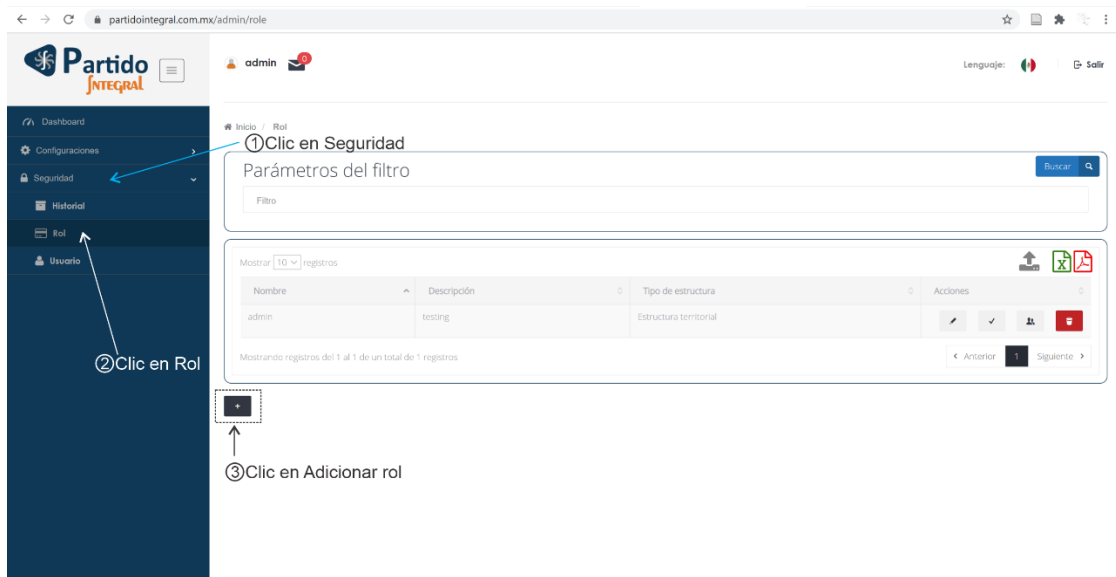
partidointegral.com.mx/admin/role

Partido INTEGRAL

admin 0

Lenguaje: Salir

Dashboard
Configuraciones
Seguridad
Historial
Rol
Usuario

Inicio / Rol

①Clic en Seguridad

Parámetros del filtro

Buscar

Filtro

Mostrar 10 registros

| Nombre | Descripción | Tipo de estructura | Acciones |
|---|---|---|---|
| admin | testing | Estructura territorial | |

Mostrando registros del 1 al 1 de un total de 1 registros

Anterior 1 Siguiente

②Clic en Rol

+

③Clic en Adicionar rol